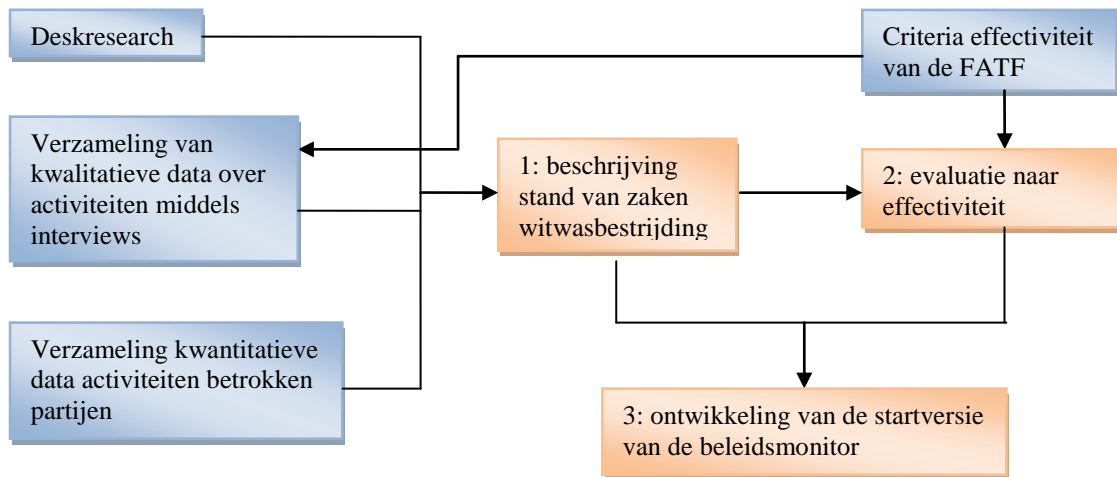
Deskresearch

Criteria effectiviteit van de FATF

Verzameling van kwalitatieve data over activiteiten middels interviews

1: beschrijving stand van zaken witwasbestrijding

2: evaluatie naar effectiviteit

Verzameling kwantitatieve data activiteiten betrokken partijen

3: ontwikkeling van de startversie van de beleidsmonitor